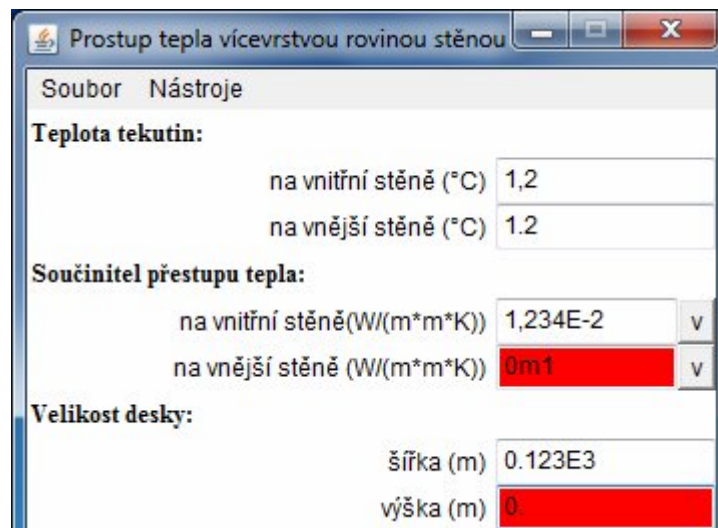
Prostup tepla vícevrstvou rovinou stěnou

Soubor Nástroje

Teplota tekutin:

na vnitřní stěně (°C) 1,2

na vnější stěně (°C) 1.2

Součinitel přestupu tepla:

na vnitřní stěně(W/(m*m*K)) 1,234E-2 v

na vnější stěně (W/(m*m*K)) 0m1 v

Velikost desky:

šířka (m) 0.123E3

výška (m) 0.